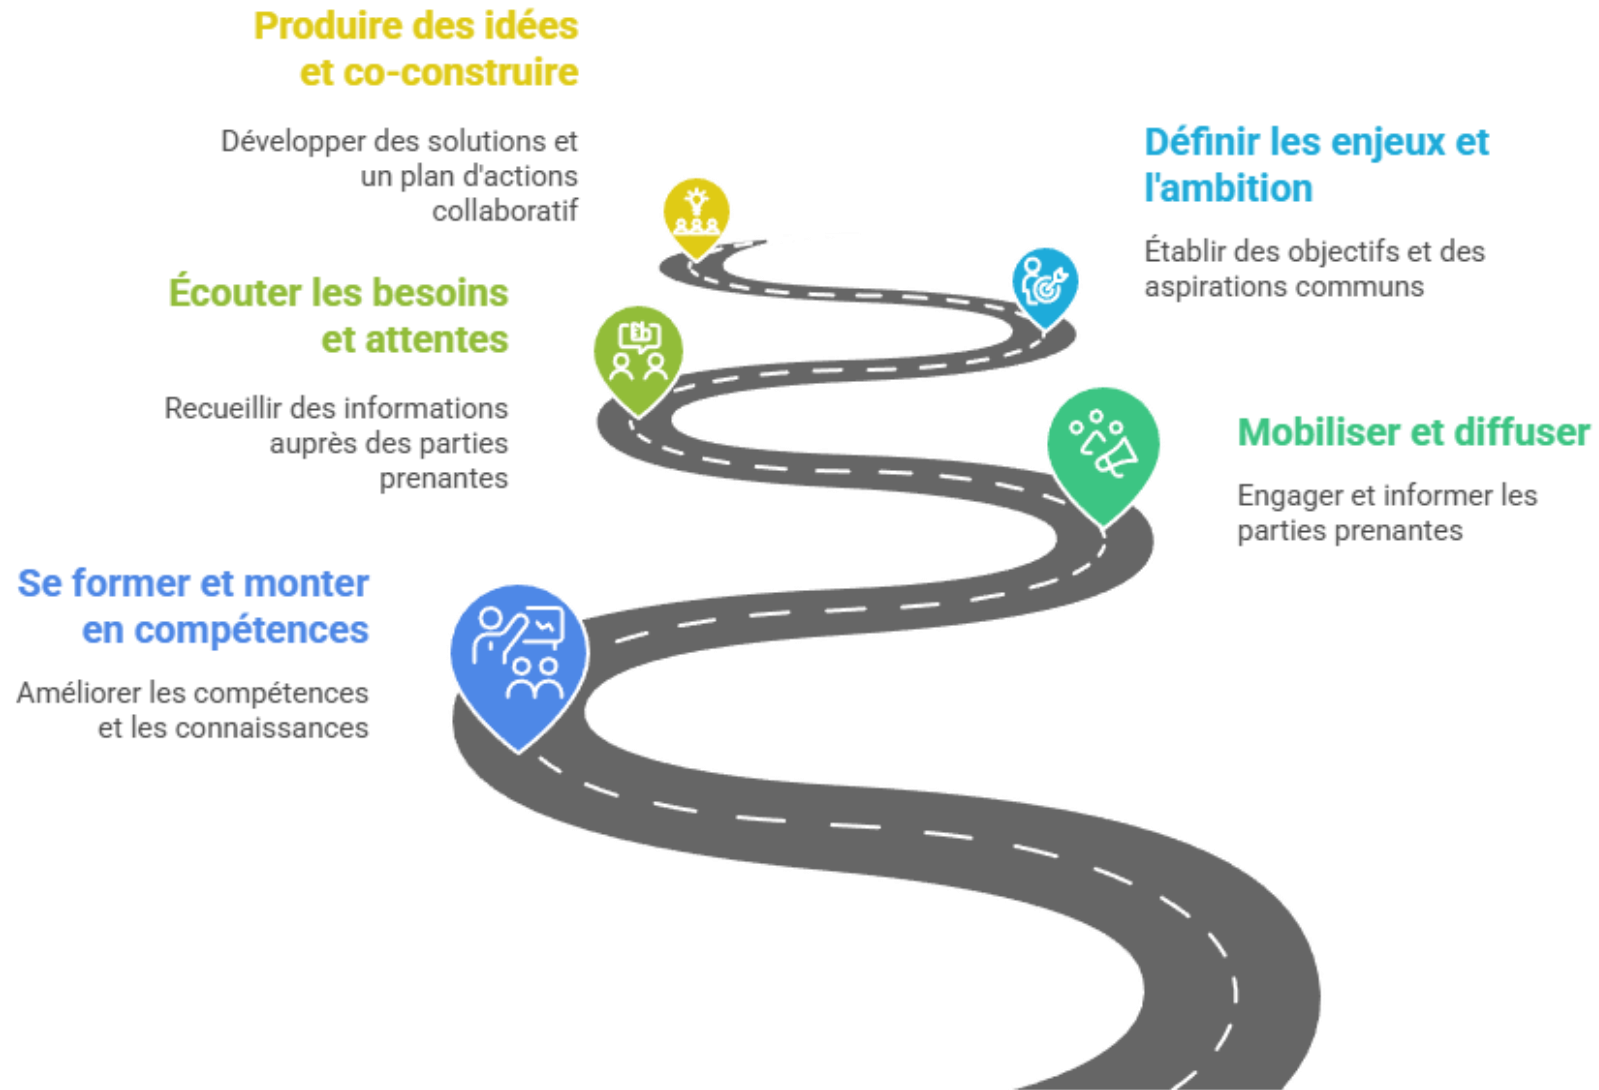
Produire des idées et co-construire

Développer des solutions et un plan d'actions collaboratif

Définir les enjeux et l'ambition

Établir des objectifs et des aspirations communs

Écouter les besoins et attentes

Recueillir des informations auprès des parties prenantes

Mobiliser et diffuser

Engager et informer les parties prenantes

Se former et monter en compétences

Améliorer les compétences et les connaissances